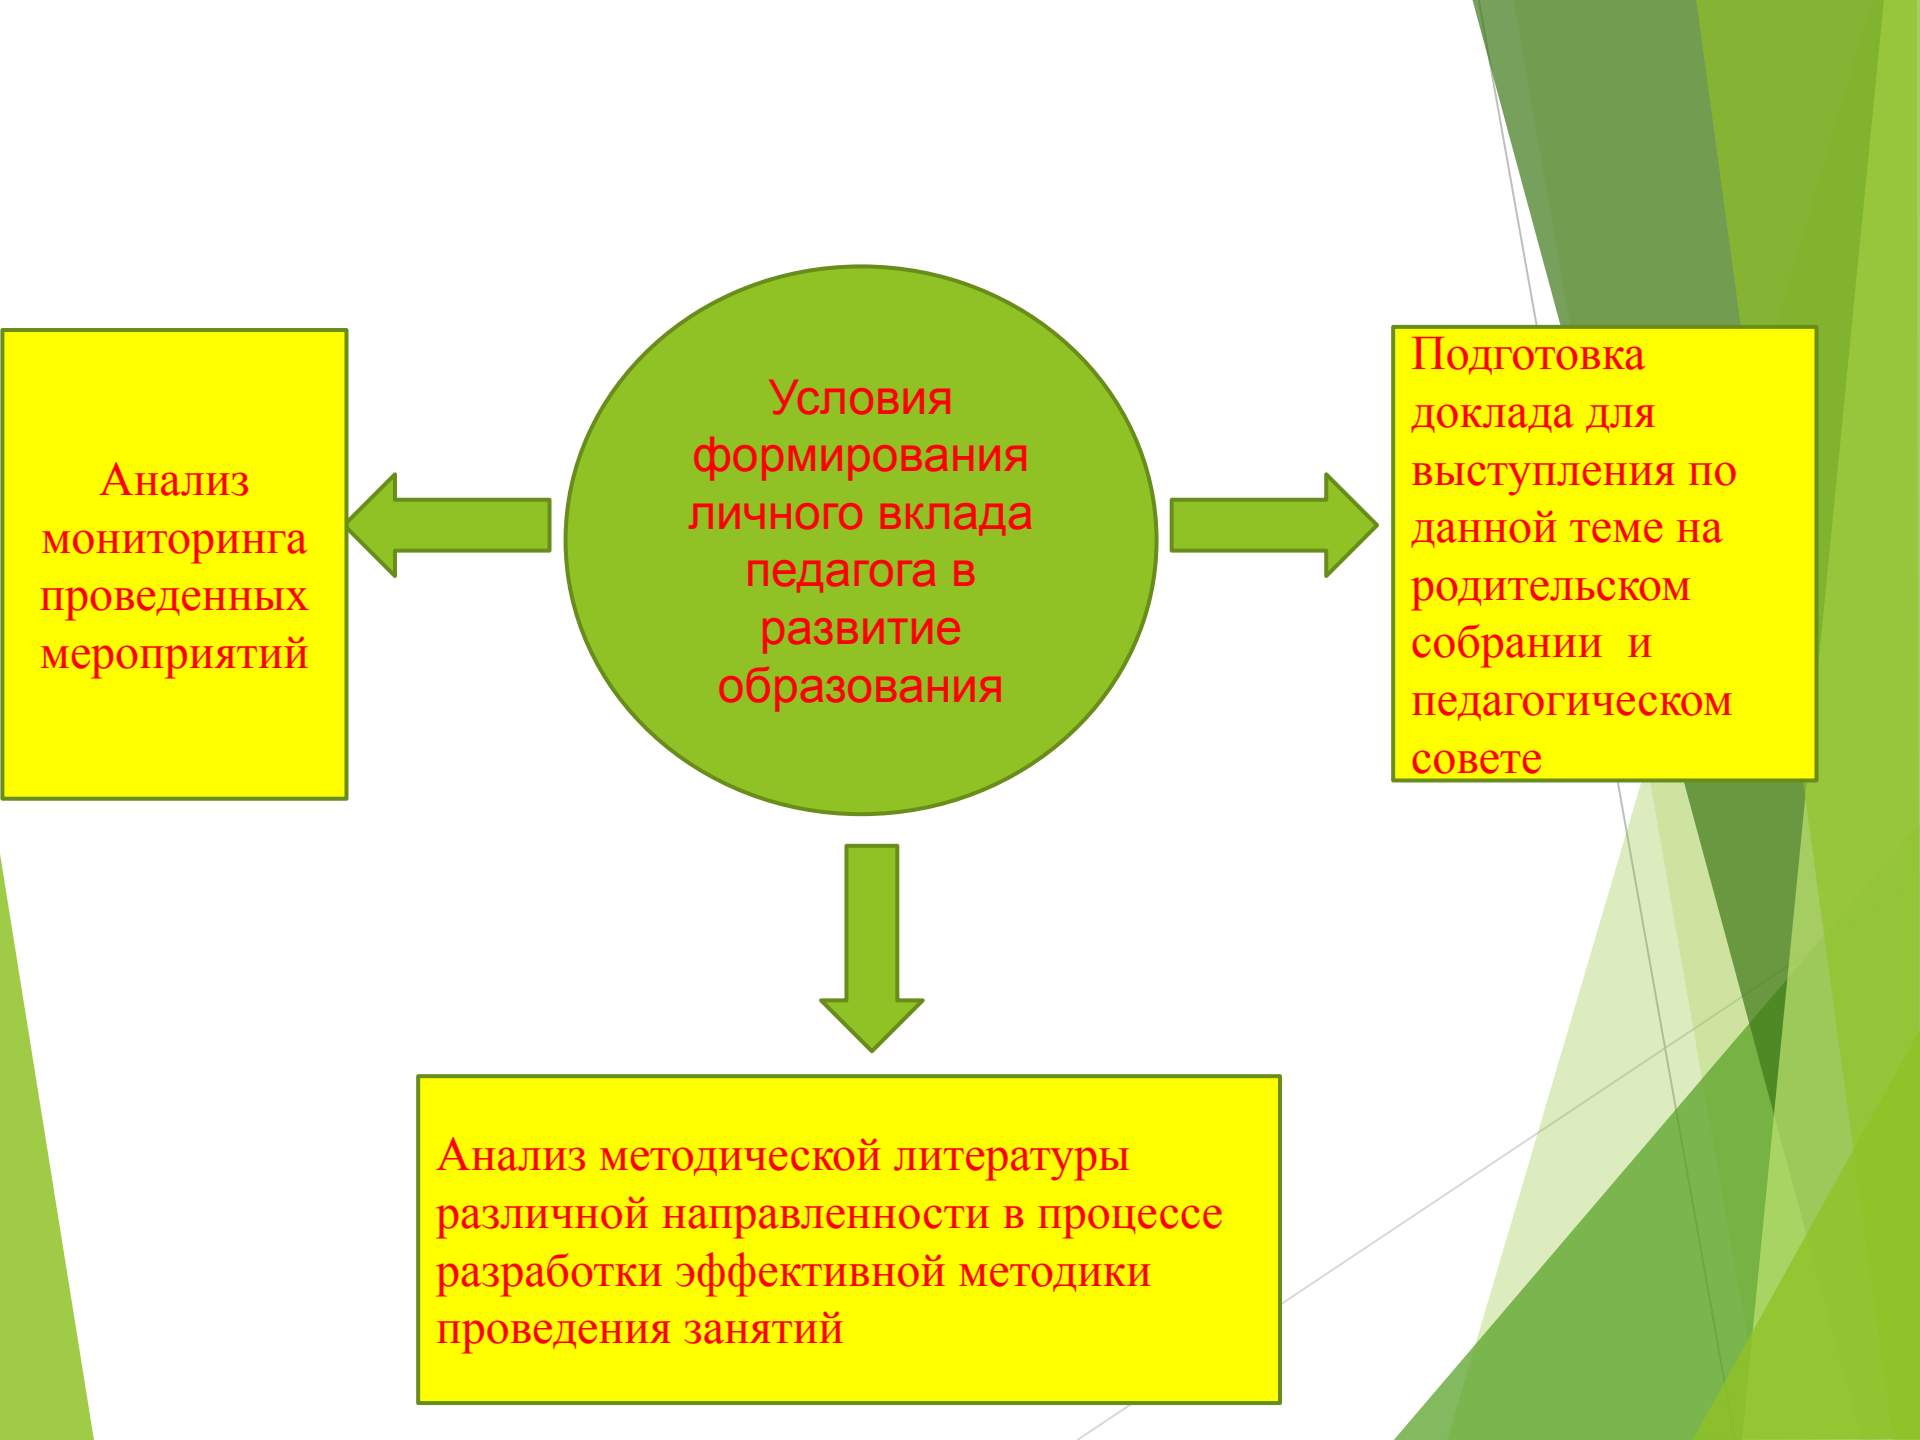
Анализ мониторинга проведенных мероприятий

Условия формирования личного вклада педагога в развитие образования

Подготовка доклада для выступления по данной теме на родительском собрании и педагогическом совете

Анализ методической литературы различной направленности в процессе разработки эффективной методики проведения занятий